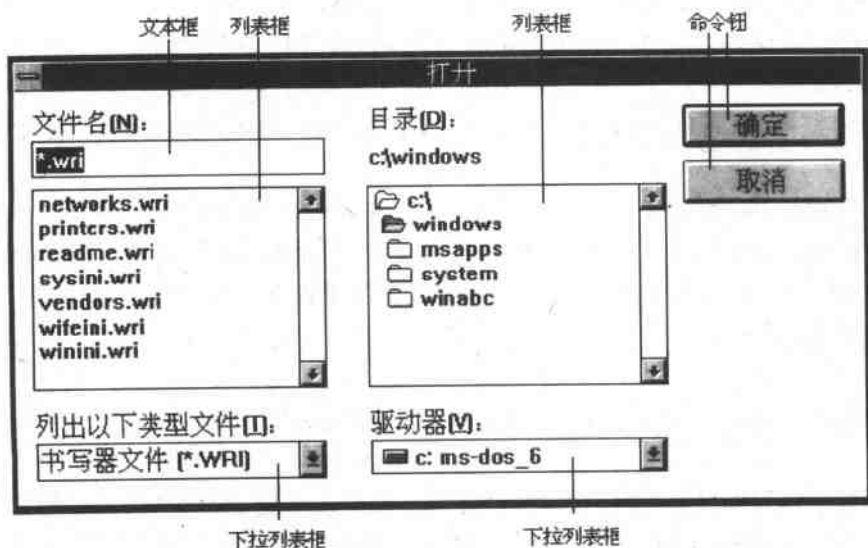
文本框 列表框 列表框 命令钮

打开

文件名(N):

*.wri

networks.wri
printers.wri
readme.wri
sysini.wri
vendors.wri
wifeini.wri
winini.wri

目录(D):

c:\windows

c:\
windows
msapps
system
winabc

确定

取消

列出以下类型文件(T):

书写器文件 (*.WRI)

驱动器(V):

c: ms-dos_6

下拉列表框 下拉列表框